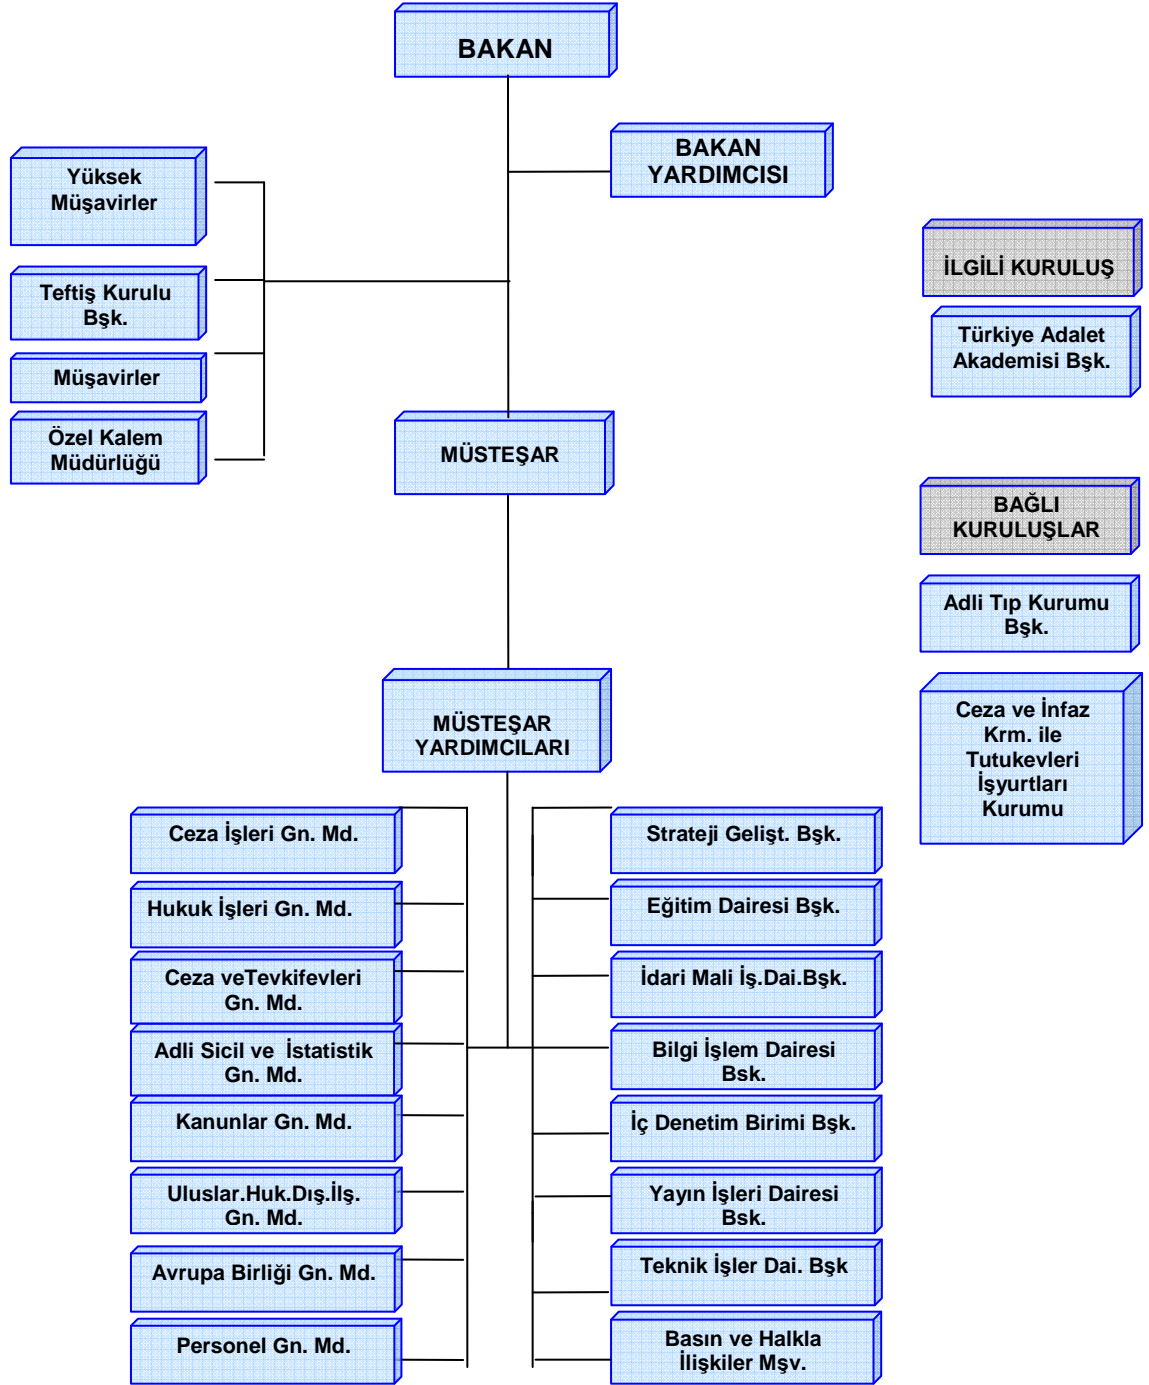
BAKAN

BAKAN YARDIMCISI

Yüksek Müşavirler

Teftiş Kurulu Bşk.

Müşavirler

Özel Kalem Müdürlüğü

MÜSTEŞAR

İLGİLİ KURULUŞ

Türkiye Adalet Akademisi Bşk.

BAĞLI KURULUŞLAR

Adli Tıp Kurumu Bşk.

Ceza ve İnfaz Krm. ile Tutukevleri İşyurtları Kurumu

MÜSTEŞAR YARDIMCILARI

Ceza İşleri Gn. Md.

Hukuk İşleri Gn. Md.

Ceza veTevkifevleri Gn. Md.

Adli Sicil ve İstatistik Gn. Md.

Kanunlar Gn. Md.

Uluslar.Huk.Dış.İlş. Gn. Md.

Avrupa Birliği Gn. Md.

Personel Gn. Md.

Strateji Gelişt. Bşk.

Eğitim Dairesi Bşk.

İdari Mali İş.Dai.Bşk.

Bilgi İşlem Dairesi Bsk.

İç Denetim Birimi Bşk.

Yayın İşleri Dairesi Bsk.

Teknik İşler Dai. Bşk

Basın ve Halkla İlişkiler Mşv.